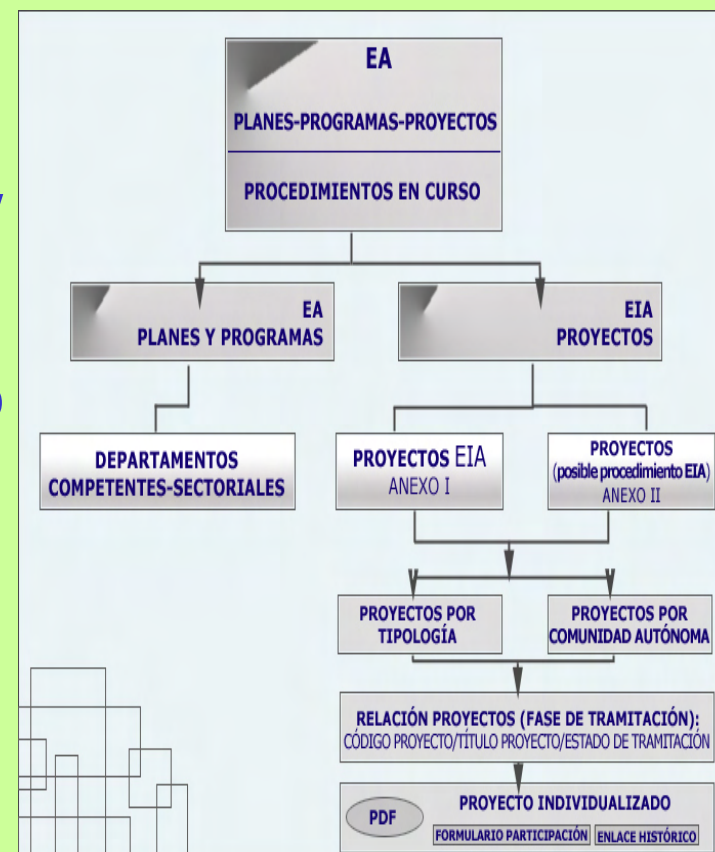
EA
PLANES-PROGRAMAS-PROYECTOS
PROCEDIMIENTOS EN CURSO

EA
PLANES Y PROGRAMAS

EIA
PROYECTOS

DEPARTAMENTOS COMPETENTES-SECTORIALES

PROYECTOS EIA
ANEXO I

PROYECTOS
(posible procedimiento EIA)
ANEXO II

PROYECTOS POR TIPOLOGÍA

PROYECTOS POR COMUNIDAD AUTÓNOMA

RELACIÓN PROYECTOS (FASE DE TRAMITACIÓN):
CÓDIGO PROYECTO/TÍTULO PROYECTO/ESTADO DE TRAMITACIÓN

PDF
PROYECTO INDIVIDUALIZADO
FORMULARIO PARTICIPACIÓN
ENLACE HISTÓRICO